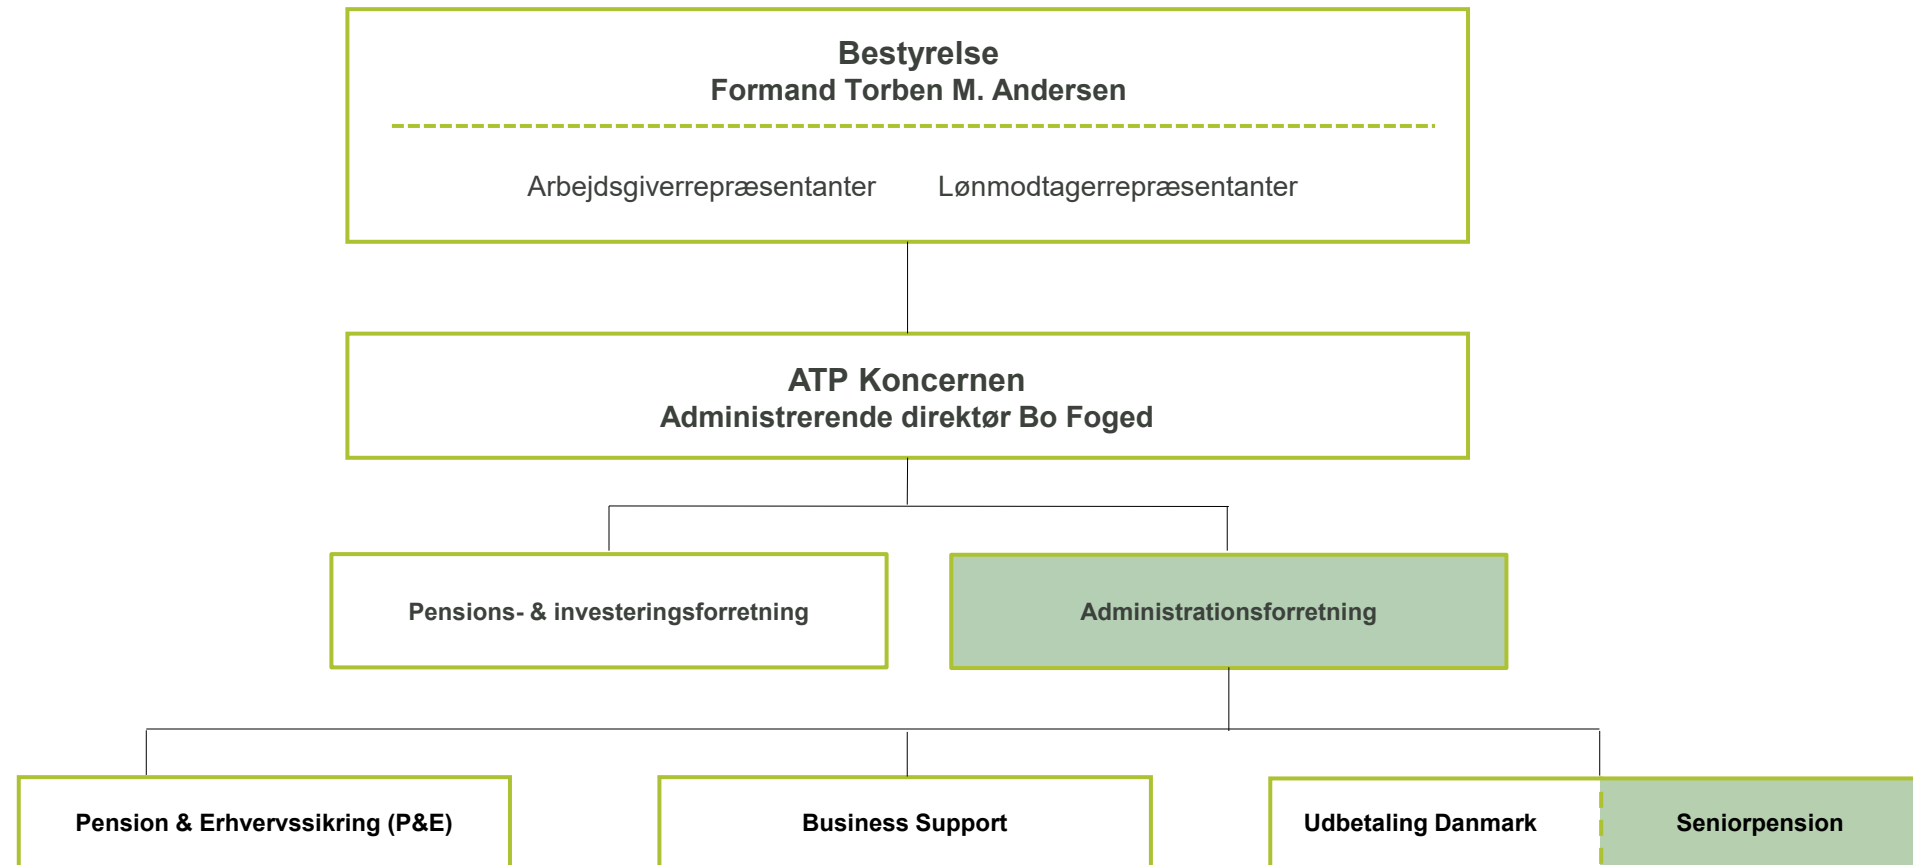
Bestyrelse
Formand Torben M. Andersen

Arbejdsgiverrepræsentanter Lønmodtagerrepræsentanter

ATP Koncernen
Administrerende direktør Bo Foged

Pensions- & investeringsforretning

Administrationsforretning

Pension & Erhvervssikring (P&E)

Business Support

Udbetaling Danmark

Seniorpension